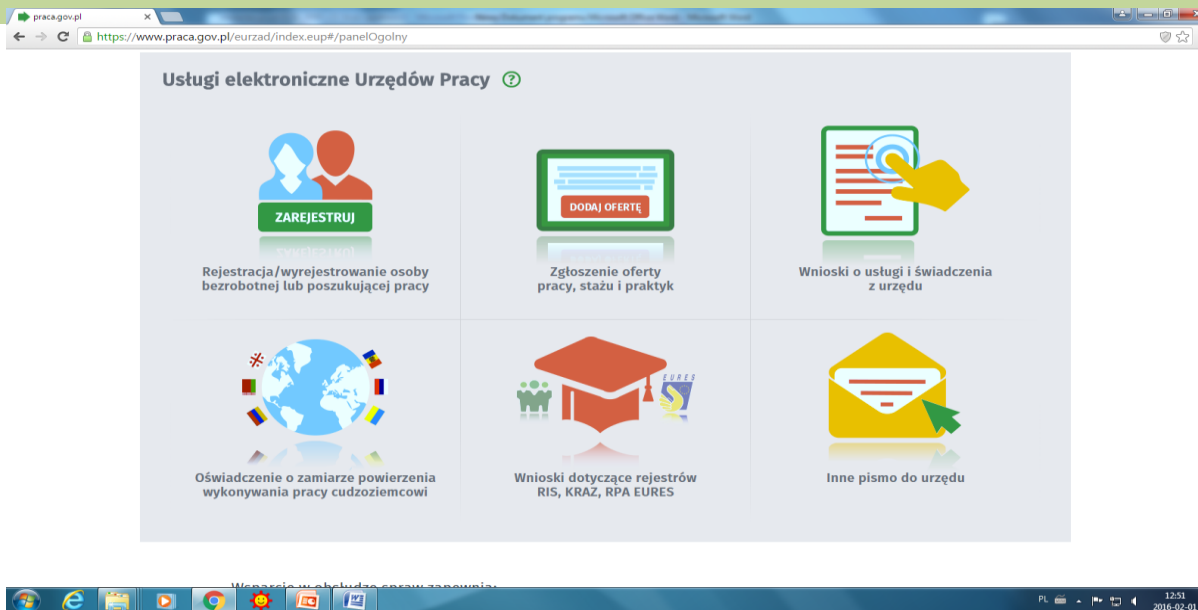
praca.gov.pl

https://www.praca.gov.pl/eurzad/index.eup#/panelOgolny

Usługi elektroniczne Urzędów Pracy

ZAREJESTRUJ

Rejestracja/wyrejestrowanie osoby bezrobotnej lub poszukującej pracy

DODAJ OFERTĘ

Zgłoszenie oferty pracy, stażu i praktyk

Wnioski o usługi i świadczenia z urzędu

Oświadczenie o zamiarze powierzenia wykonywania pracy cudzoziemcowi

EURES

Wnioski dotyczące rejestrów RIS, KRAZ, RPA EURES

Inne pismo do urzędu

Wsparcie w obsłudze spraw zapewnia:

PL

12:51
2016-02-01